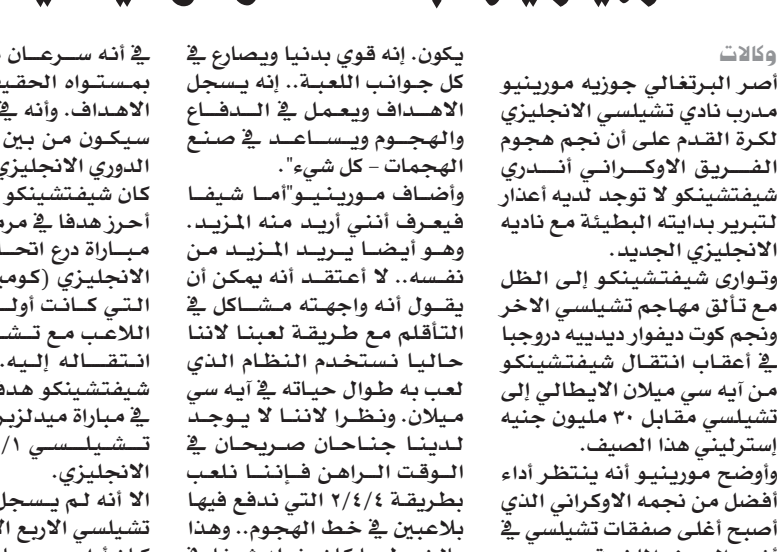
وكالات

أصر البرتغالي جوزيه مورينيو مدرب نادي تشيلسي الانجليزي لكرة القدم على أن نجم هجوم الفريق الاوكراني أندري شيفتشينكو لا توجد لديه أعذار لتبرير بدايته البطيئة مع ناديه الانجليزي الجديد.

وتوارى شيفتشينكو إلى الظل مع تألق مهاجم تشيلسي الاخر ونجم كوت ديفوار ديدييه دروجبا في أعقاب انتقال شيفتشينكو من آيه سي ميلان الايطالي إلى تشيلسي مقابل ٣٠ مليون جنيه إسترليني هذا الصيف.

وأوضح مورينيو أنه ينتظر أداء أفضل من نجمه الاوكراني الذي أصبح أغلى صفقات تشيلسي في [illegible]

يكون. إنه قوي بدنيا ويصارع في كل جوانب اللعبة.. إنه يسجل الاهداف ويعمل في الدفاع والهجوم ويساعد في صنع الهجمات - كل شيء".

وأضاف مورينيو"أما شيفا فيعرف أنني أريد منه المزيد. وهو أيضا يريد المزيد من نفسه.. لا أعتقد أنه يمكن أن يقول أنه واجهته مشاكل في التأقلم مع طريقة لعبنا لاننا حاليا نستخدم النظام الذي لعب به طوال حياته في آيه سي ميلان. ونظرا لاننا لا يوجد لدينا جناحان صريحان في الوقت الراهن فإننا نلعب بطريقة ٢/٤/٤ التي ندفع فيها بلاعبين في خط الهجوم.. وهذا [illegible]

في أنه سرعان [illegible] بمستواه الحقيق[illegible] الاهداف. وأنه في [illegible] سيكون من بين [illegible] الدوري الانجليزي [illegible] كان شيفتشينكو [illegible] أحرز هدفا في مرم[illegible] مباراة درع اتحا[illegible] الانجليزي (كومي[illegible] التي كانت أولى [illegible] اللاعب مع تش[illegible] انتقاله إليه. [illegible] شيفتشينكو هدف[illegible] في مباراة ميدلزبر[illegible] تشيلسي ١/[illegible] الانجليزي.

الا أنه لم يسجل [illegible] تشيلسي الاربع ا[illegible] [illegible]